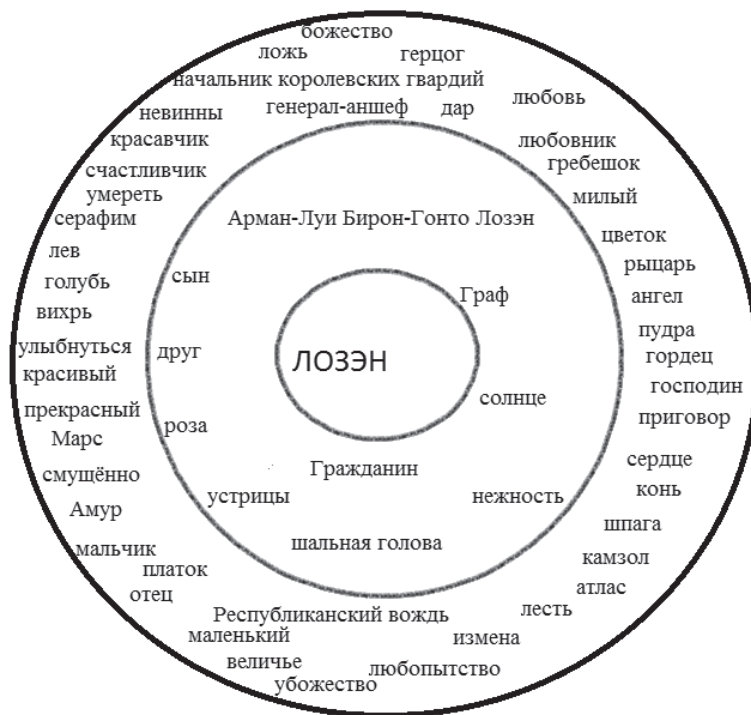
божество
ложь
герцог
начальник королевских гвардий
невинны
генерал-аншеф
дар
любовь
красавчик
любовник
гребешок
счастливчик
умереть
милый
серафим
Арман-Луи Бирон-Гонто Лозэн
цветок
лев
рыцарь
голубь
сын
Граф
вихрь
ангел
пудра
улыбнуться
друг
ЛОЗЭН
гордец
красивый
господин
солнце
прекрасный
приговор
Марс
роза
сердце
смущённо
Гражданин
конь
Амур
устрицы
нежность
шпага
мальчик
шальная голова
платок
камзол
отец
атлас
Республиканский вождь
лесть
маленький
измена
величье
любопытство
убожество